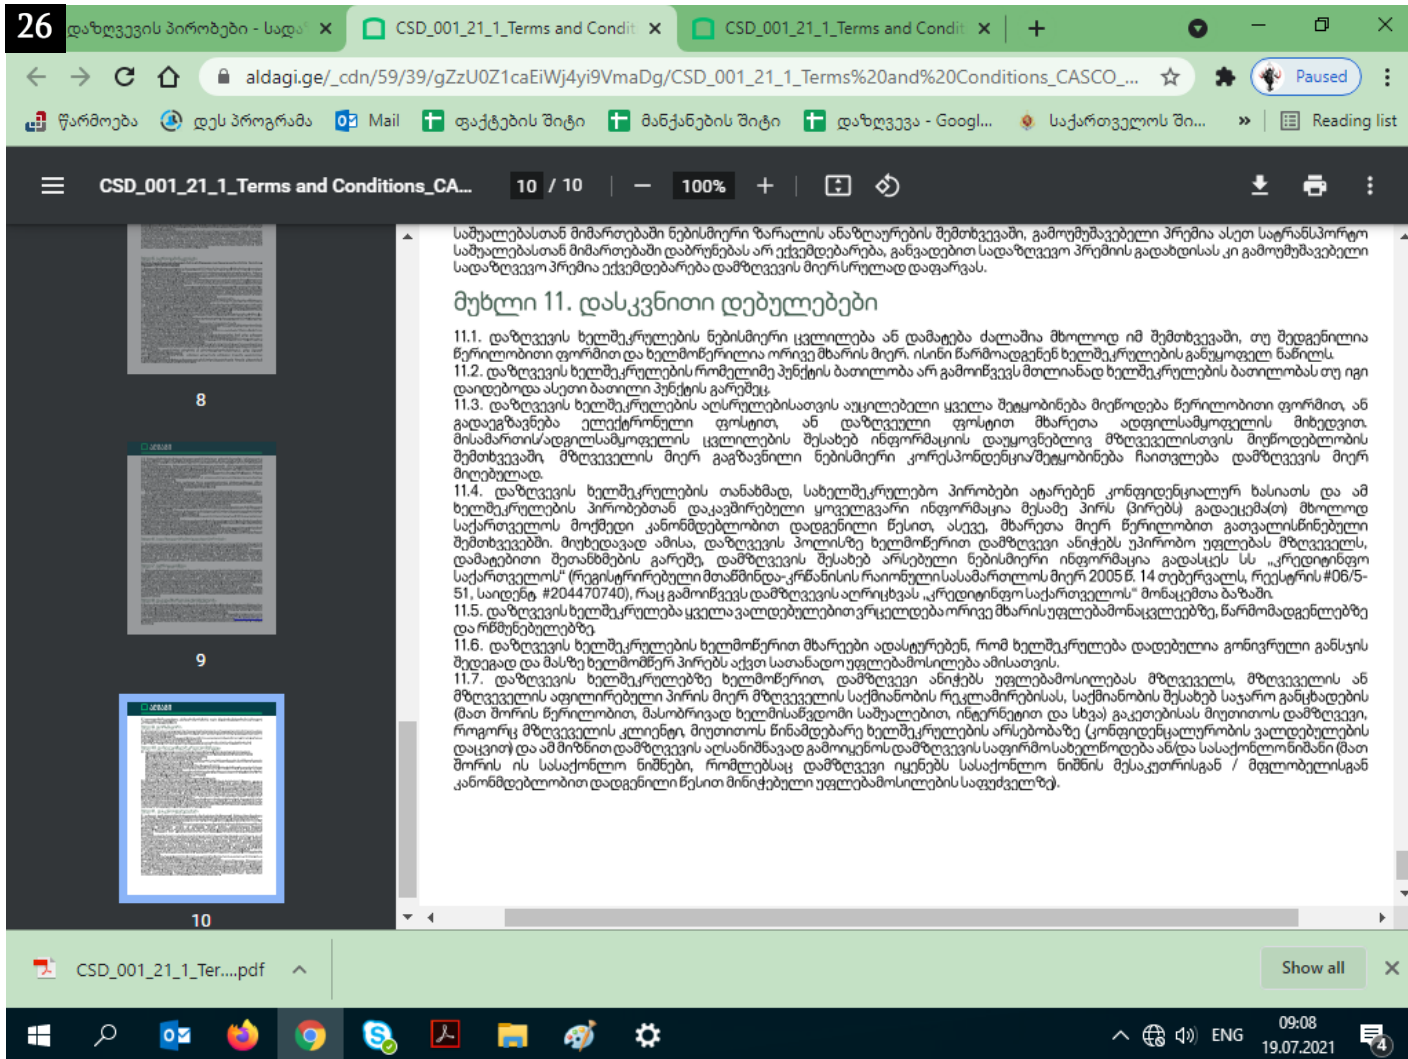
26 დაზღვევის პირობები - სადა ×
CSD_001_21_1_Terms and Condit ×
CSD_001_21_1_Terms and Condit ×
+
Paused
aldagi.ge/_cdn/59/39/gZzU0Z1caEiWj4yi9VmaDg/CSD_001_21_1_Terms%20and%20Conditions_CASCO_...
წარმოება დღეს პროგრამა Mail ფაქტების შიტი მანქანების შიტი დაზღვევა - Googl... საქართველოს ში... » Reading list

CSD_001_21_1_Terms and Conditions_CA... 10 / 10 100%

საშუალებასთან მიმართებაში ნებისმიერი ზარალის ანაზღაურების შემთხვევაში, გამოუმუშავებელი პრემია ასეთ სატრანსპორტო საშუალებასთან მიმართებაში დაბრუნებას არ ექვემდებარება, განვადებით სადაზღვევო პრემიის გადახდისას კი გამოუმუშავებელი სადაზღვევო პრემია ექვემდებარება დამზღვევის მიერ სრულად დაფარვას.

მუხლი 11. დასკვნითი დებულებები

11.1. დაზღვევის ხელშეკრულების ნებისმიერი ცვლილება ან დამატება ძალაშია მხოლოდ იმ შემთხვევაში, თუ შედგენილია წერილობითი ფორმით და ხელმოწერილია ორივე მხარის მიერ. ისინი წარმოადგენენ ხელშეკრულების განუყოფელ ნაწილს.
11.2. დაზღვევის ხელშეკრულების რომელიმე პუნქტის ბათილობა არ გამოიწვევს მთლიანად ხელშეკრულების ბათილობას თუ იგი დადებული იქნებოდა ასეთი ბათილი პუნქტის გარეშეც.
11.3. დაზღვევის ხელშეკრულების აღსრულებისათვის აუცილებელი ყველა შეტყობინება მიეწოდება წერილობითი ფორმით, ან გადაეგზავნება ელექტრონული ფოსტით, ან დამზღვევი ფოსტით მხარეთა აღდგილსამყოფელის მიხედვით. მისამართის/ადგილსამყოფელის ცვლილების შესახებ ინფორმაციის დაუყოვნებლივ მზღვეველისთვის მიუწოდებლობის შემთხვევაში, მზღვეველის მიერ გაგზავნილი ნებისმიერი კორესპონდენცია/შეტყობინება ჩაითვლება დამზღვევის მიერ მიღებულად.
11.4. დაზღვევის ხელშეკრულების თანახმად, სახელშეკრულებო პირობებს ატარებენ კონფიდენციალურ ხასიათს და ამ ხელშეკრულების პირობებთან დაკავშირებული ყოველგვარი ინფორმაცია მესამე პირს (პირებს) გადაეცემა(თ) მხოლოდ საქართველოს მოქმედი კანონმდებლობით დადგენილი წესით, ასევე, მხარეთა მიერ წერილობით გათვალისწინებული შემთხვევებში. მიუხედავად ამისა, დამზღვევის პოლისზე ხელმოწერით დამზღვევი ანიჭებს უპირობო უფლებას მზღვეველს, დამატებითი შეთანხმების გარეშე, დამზღვევის შესახებ არსებული ნებისმიერი ინფორმაცია გადასცეს სს „კრედიტინფო საქართველოს“ (რეგისტრირებული მთაწმინდა-კრწანისის რაიონული სასამართლოს მიერ 2005 წ. 14 ოქტომბერს, რეესტრის #06/5-51, საიდენტ. #204470740), რაც გამორიცხავს დამზღვევის აღრიცხვას „კრედიტინფო საქართველოს“ მონაცემთა ბაზაში.
11.5. დაზღვევის ხელშეკრულება ყველა ვალდებულებით ვრცელდება ორივე მხარის უფლებამონაცვლეებზე, წარმომადგენლებზე და რწმუნებულებზე.
11.6. დაზღვევის ხელშეკრულების ხელმოწერით მხარეები ადასტურებენ, რომ ხელშეკრულება დადებულია გონივრული განსჯის შედეგად და მასზე ხელმომწერ პირებს აქვთ სათანადო უფლებამოსილება ამისათვის.
11.7. დაზღვევის ხელშეკრულებაზე ხელმოწერით, დამზღვევი ანიჭებს უფლებამოსილებას მზღვეველს, მზღვეველის ან მზღვეველის აფილირებული პირის მიერ მზღვეველის საქმიანობის რეკლამირებისას, საქმიანობის შესახებ საჯარო განცხადების (მათ შორის წერილობით, მასობრივად ხელმისაწვდომი საშუალებით, ინტერნეტით და სხვა) გაკეთებისას მიუთითოს დამზღვევი, როგორც მზღვეველის კლიენტი, მიუთითოს წინამდებარე ხელშეკრულების არსებობაზე (კონფიდენციალურობის ვალდებულების დაცვით) და ამ მიზნით დამზღვევის აღსანიშნავად გამოიყენოს დამზღვევის საფირმო სახელწოდება ან/და სასაქონლო ნიშანი (მათ შორის ის სასაქონლო ნიშნები, რომლებსაც დამზღვევი იყენებს სასაქონლო ნიშნის მესაკუთრისგან / მფლობელისგან კანონმდებლობით დადგენილი წესით მინიჭებული უფლებამოსილების საფუძველზე).

8
9
10

CSD_001_21_1_Ter....pdf
Show all
ENG 09:08 19.07.2021